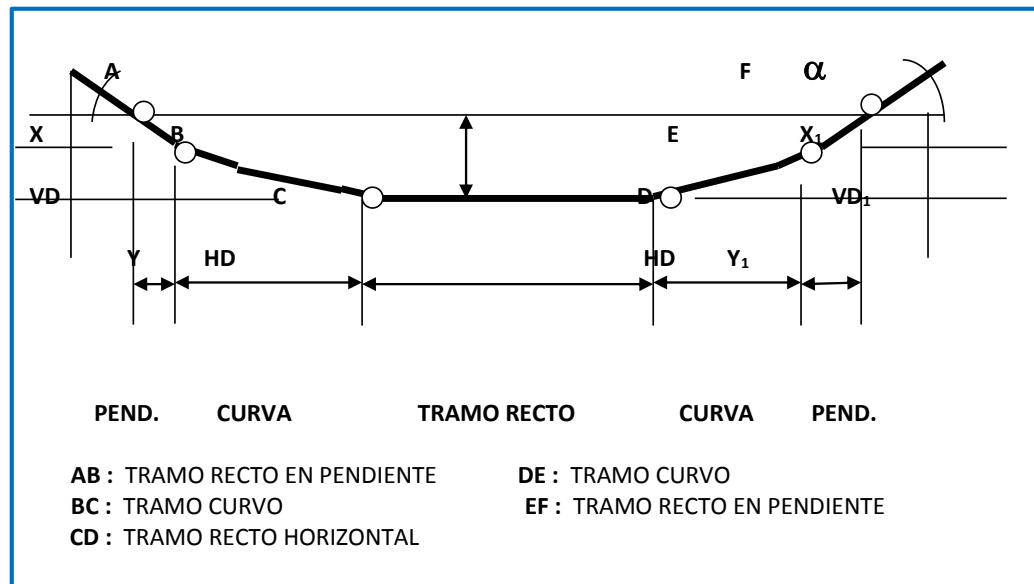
A

F $\alpha$

X

B

E

$X_1$

VD

C

D

$VD_1$

Y

HD

HD

$Y_1$

PEND. CURVA TRAMO RECTO CURVA PEND.

**AB :** TRAMO RECTO EN PENDIENTE

**BC :** TRAMO CURVO

**CD :** TRAMO RECTO HORIZONTAL

**DE :** TRAMO CURVO

**EF :** TRAMO RECTO EN PENDIENTE